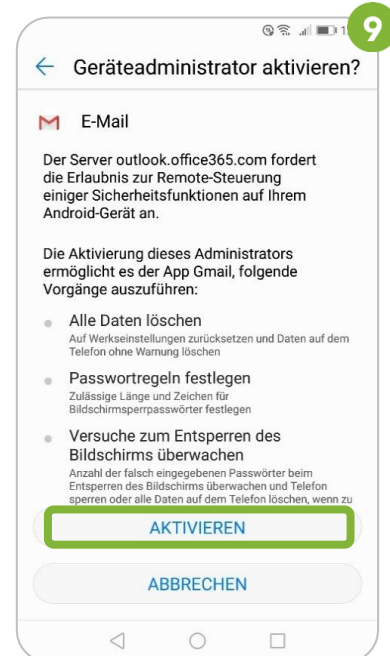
1 9

← Geräteadministrator aktivieren?

E-Mail

Der Server outlook.office365.com fordert die Erlaubnis zur Remote-Steuerung einiger Sicherheitsfunktionen auf Ihrem Android-Gerät an.

Die Aktivierung dieses Administrators ermöglicht es der App Gmail, folgende Vorgänge auszuführen:

Alle Daten löschen
Auf Werkseinstellungen zurücksetzen und Daten auf dem Telefon ohne Warnung löschen

Passwortregeln festlegen
Zulässige Länge und Zeichen für Bildschirmsperrpasswörter festlegen

Versuche zum Entsperren des Bildschirms überwachen
Anzahl der falsch eingegebenen Passwörter beim Entsperren des Bildschirms überwachen und Telefon sperren oder alle Daten auf dem Telefon löschen, wenn zu

AKTIVIEREN

ABBRECHEN